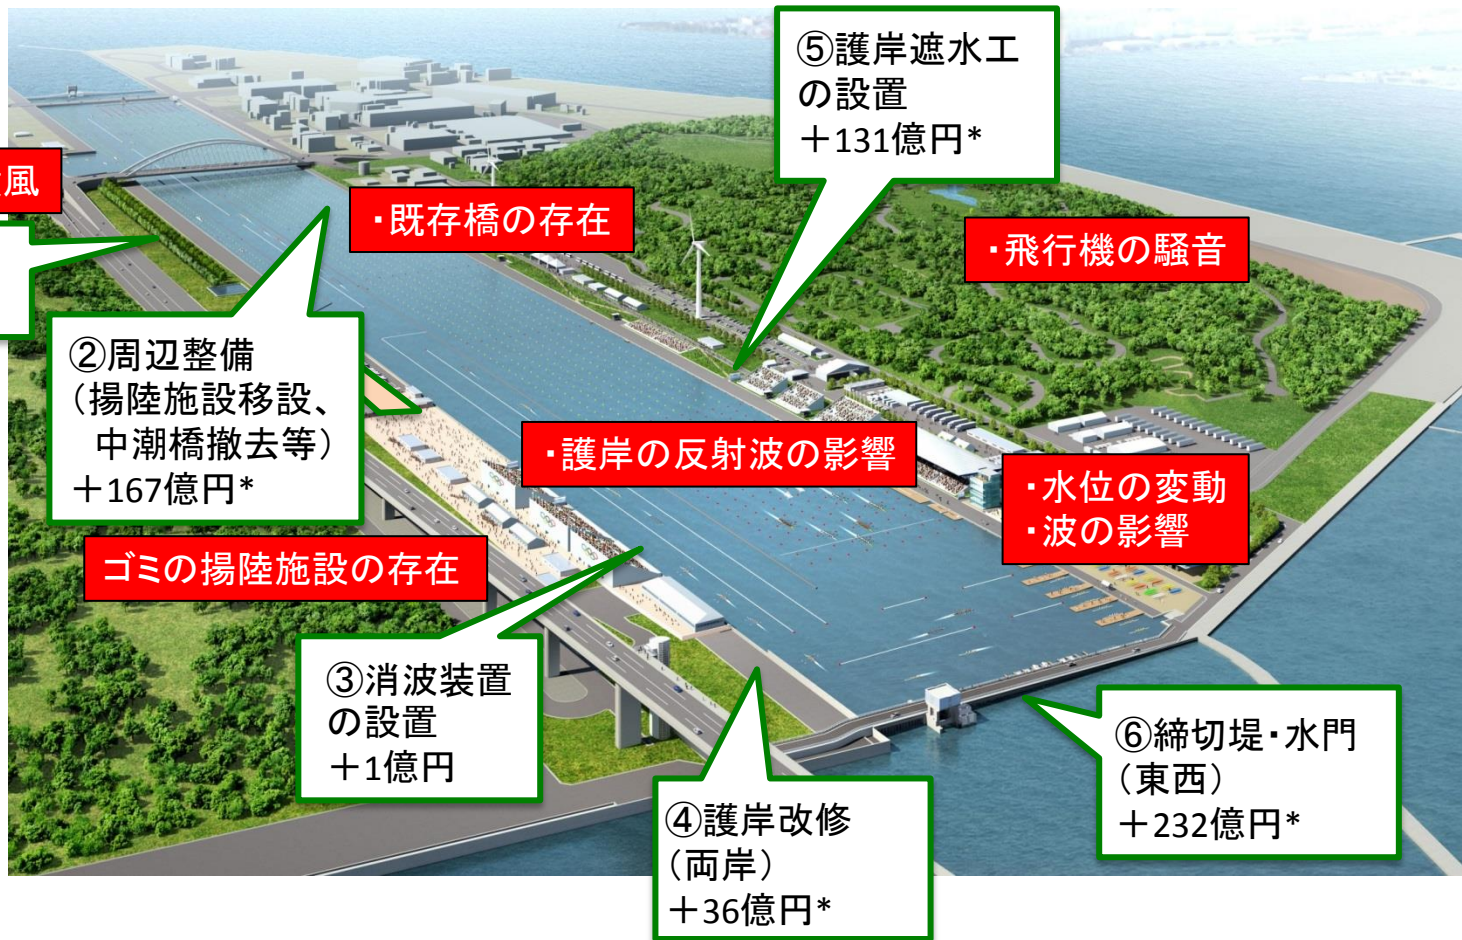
風

⑤護岸遮水工の設置
＋131億円*

・既存橋の存在

・飛行機の騒音

②周辺整備
（揚陸施設移設、中潮橋撤去等）
＋167億円*

・護岸の反射波の影響

・水位の変動
・波の影響

ゴミの揚陸施設の存在

③消波装置の設置
＋1億円

⑥締切堤・水門
（東西）
＋232億円*

④護岸改修
（両岸）
＋36億円*